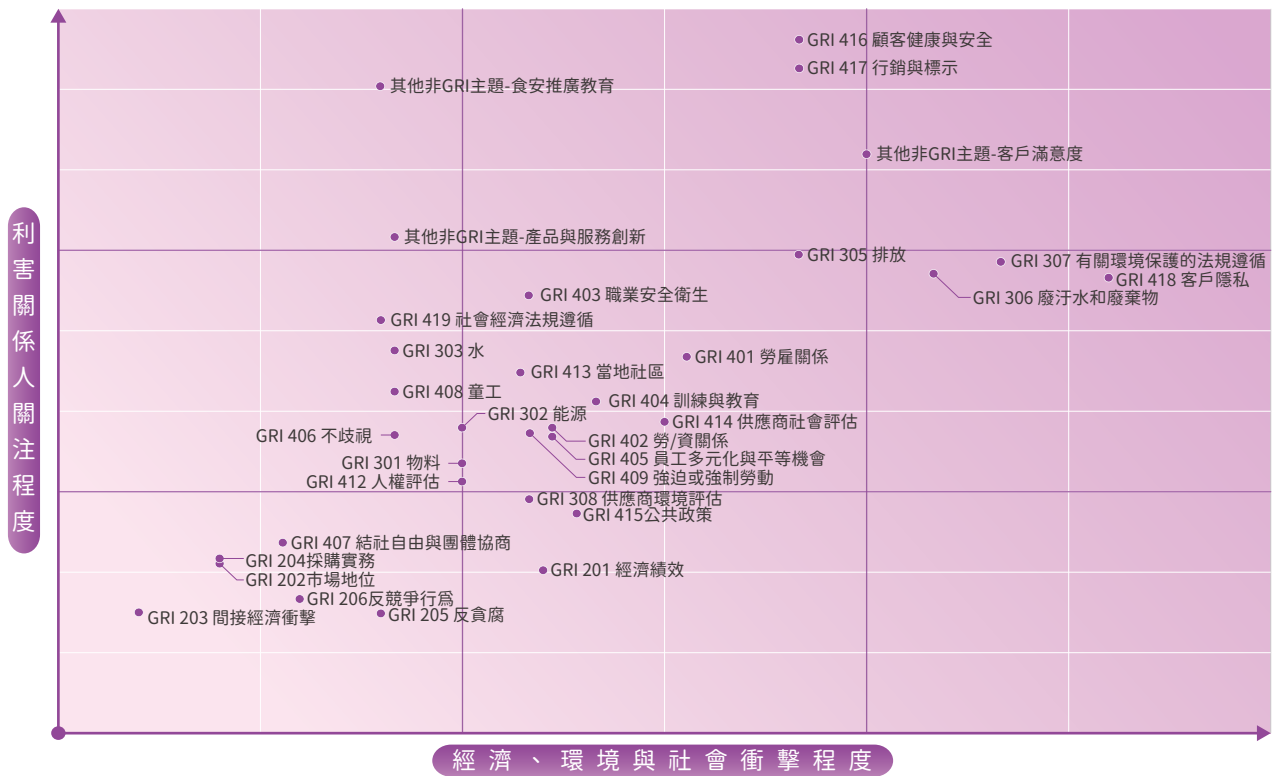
GRI 416 顧客健康與安全
GRI 417 行銷與標示
其他非GRI主題-食安推廣教育
其他非GRI主題-客戶滿意度
其他非GRI主題-產品與服務創新
GRI 305 排放
GRI 307 有關環境保護的法規遵循
GRI 418 客戶隱私
GRI 306 廢汙水和廢棄物
GRI 403 職業安全衛生
GRI 419 社會經濟法規遵循
GRI 303 水
GRI 401 勞雇關係
GRI 413 當地社區
GRI 408 童工
GRI 404 訓練與教育
GRI 302 能源
GRI 414 供應商社會評估
GRI 406 不歧視
GRI 402 勞/資關係
GRI 405 員工多元化與平等機會
GRI 301 物料
GRI 409 強迫或強制勞動
GRI 412 人權評估
GRI 308 供應商環境評估
GRI 415公共政策
GRI 407 結社自由與團體協商
GRI 204採購實務
GRI 202市場地位
GRI 201 經濟績效
GRI 206反競爭行爲
GRI 203 間接經濟衝擊
GRI 205 反貪腐

利害關係人關注程度

經濟、環境與社會衝擊程度